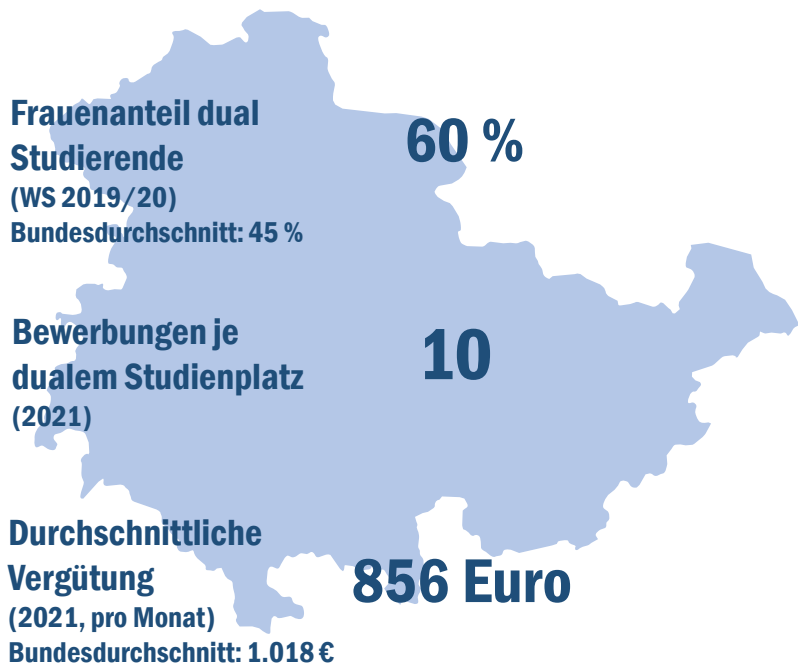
Frauenanteil dual Studierende
(WS 2019/20)
Bundesdurchschnitt: 45 %

60 %

Bewerbungen je dualem Studienplatz
(2021)

10

Durchschnittliche Vergütung
(2021, pro Monat)
Bundesdurchschnitt: 1.018 €

856 Euro